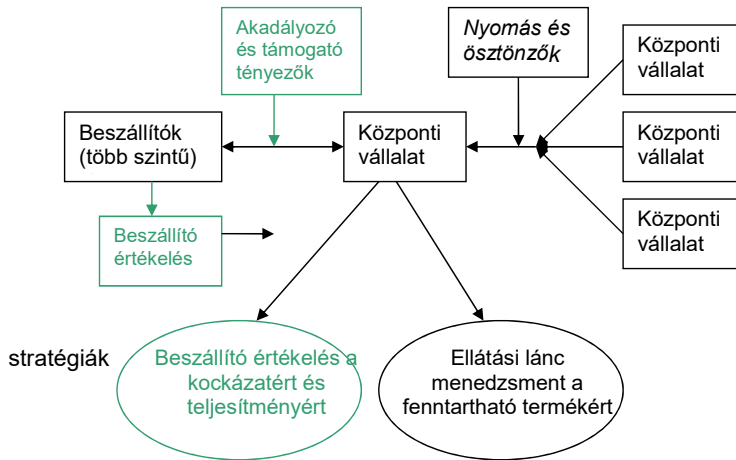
Akadályozó és támogató tényezők

Nyomás és ösztönzők

Központi vállalat

Beszállítók (több szintű)

Központi vállalat

Központi vállalat

Központi vállalat

Beszállító értékelés

stratégiák

Beszállító értékelés a kockázatért és teljesítményért

Ellátási lánc menedzsment a fenntartható termékért